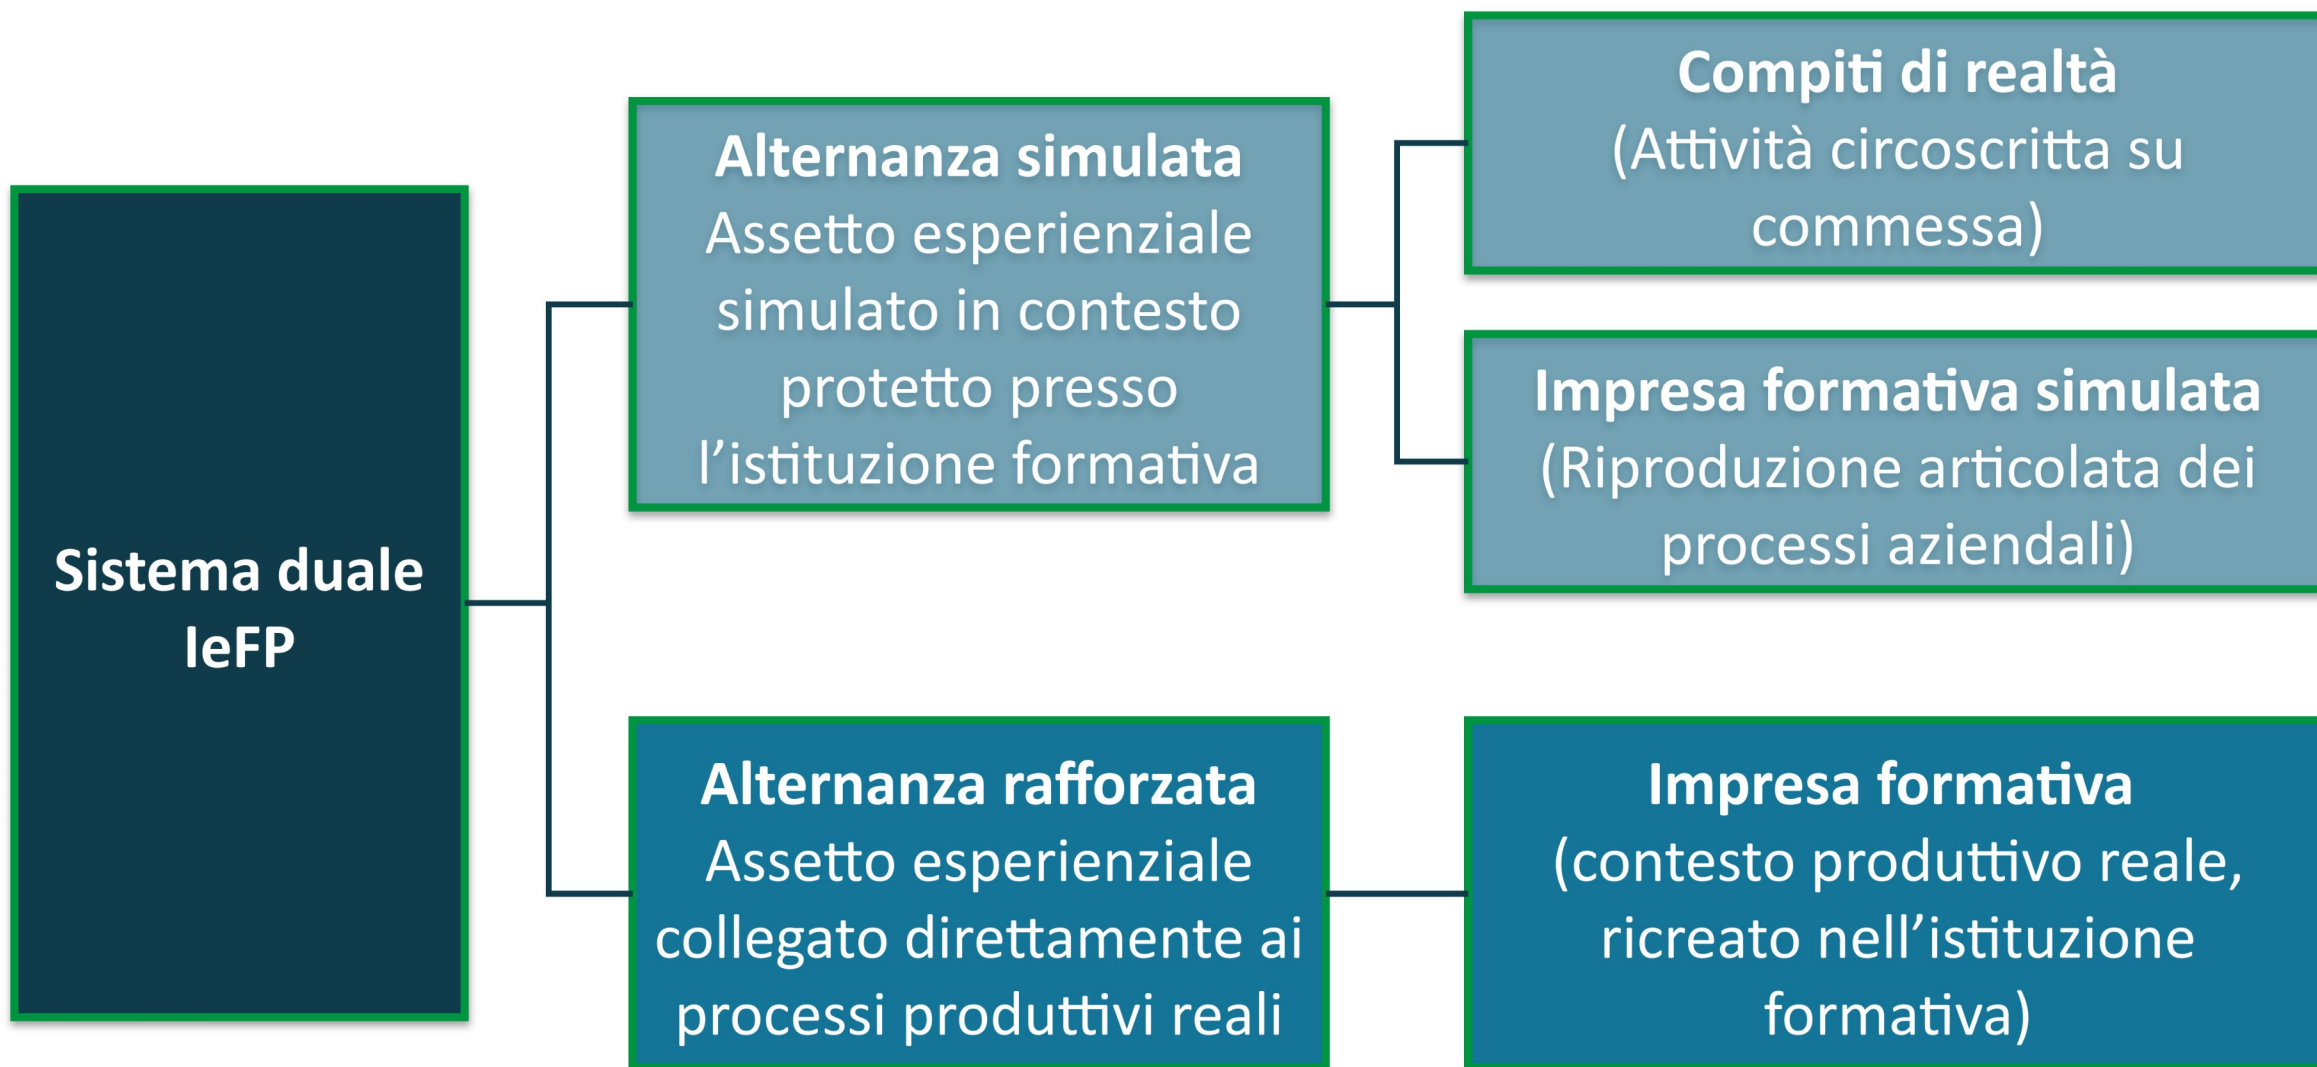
Sistema duale IeFP

Alternanza simulata
Assetto esperienziale simulato in contesto protetto presso l’istituzione formativa

Compiti di realtà
(Attività circoscritta su commessa)

Impresa formativa simulata
(Riproduzione articolata dei processi aziendali)

Alternanza rafforzata
Assetto esperienziale collegato direttamente ai processi produttivi reali

Impresa formativa
(contesto produttivo reale, ricreato nell’istituzione formativa)